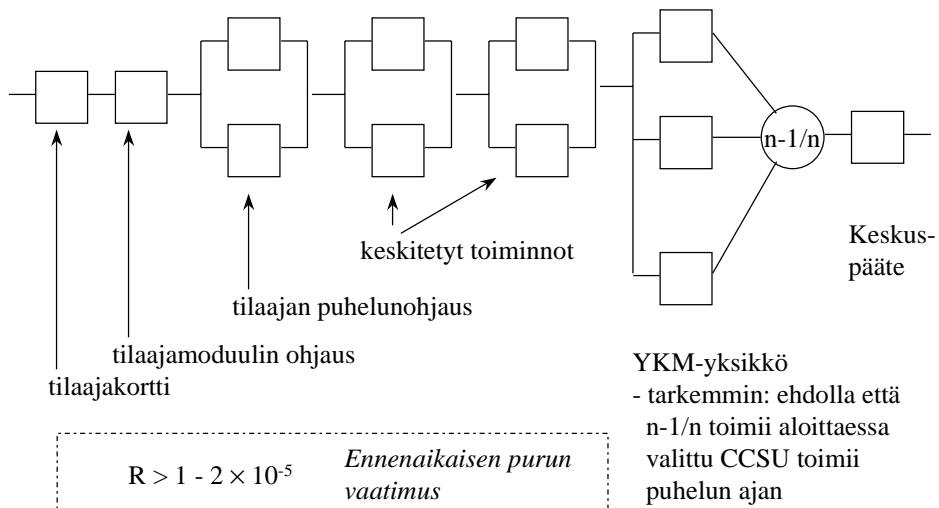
n-1/n

Keskus-
pääte

keskitetyt toiminnot

tilaajan puhelunohjaus

tilaajamoduulin ohjaus

tilaajakortti

YKM-yksikkö
- tarkemmin: ehdolla että n-1/n toimii aloittaessa valittu CCSU toimii puhelun ajan

$R > 1 - 2 \times 10^{-5}$ *Ennenaikaisen purun vaatimus*